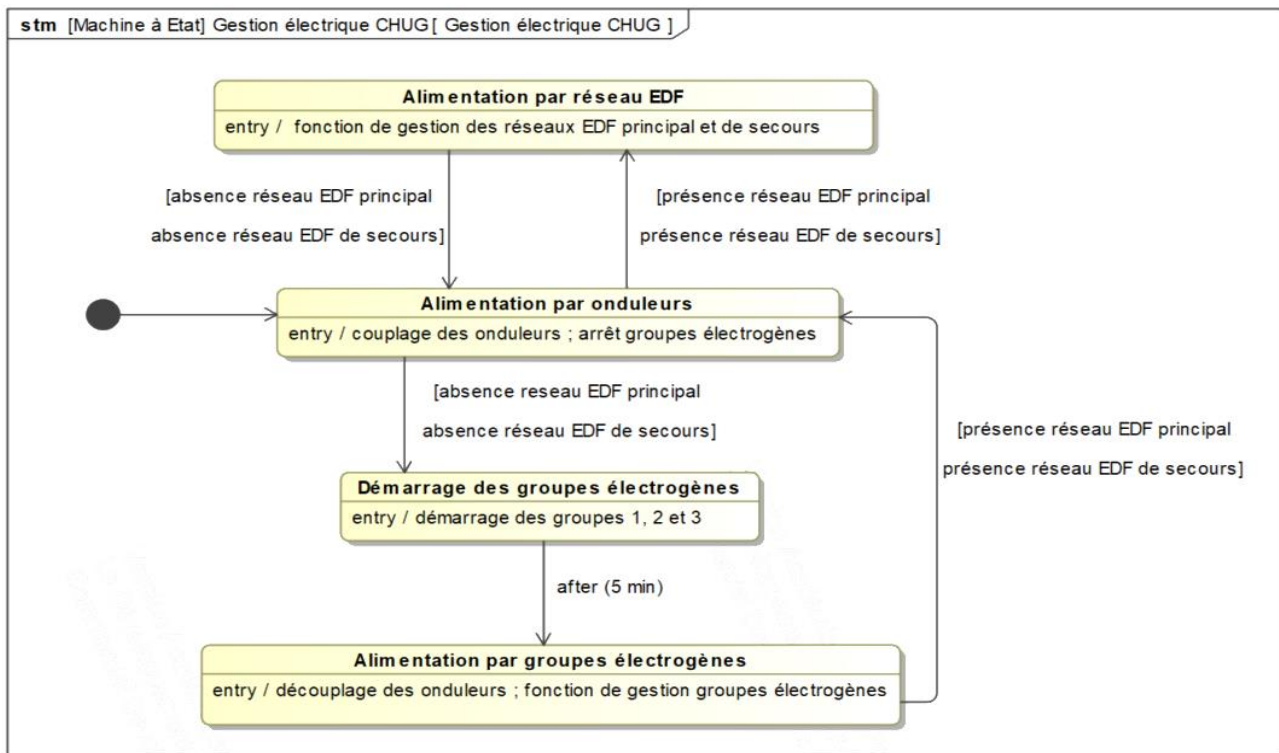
stm [Machine à Etat] Gestion électrique CHUG [ Gestion électrique CHUG ]

Alimentation par réseau EDF
entry / fonction de gestion des réseaux EDF principal et de secours

[absence réseau EDF principal
absence réseau EDF de secours]

[présence réseau EDF principal
présence réseau EDF de secours]

Alimentation par onduleurs
entry / couplage des onduleurs ; arrêt groupes électrogènes

[absence reseau EDF principal
absence réseau EDF de secours]

[présence réseau EDF principal
présence réseau EDF de secours]

Démarrage des groupes électrogènes
entry / démarrage des groupes 1, 2 et 3

after (5 min)

Alimentation par groupes électrogènes
entry / découplage des onduleurs ; fonction de gestion groupes électrogènes